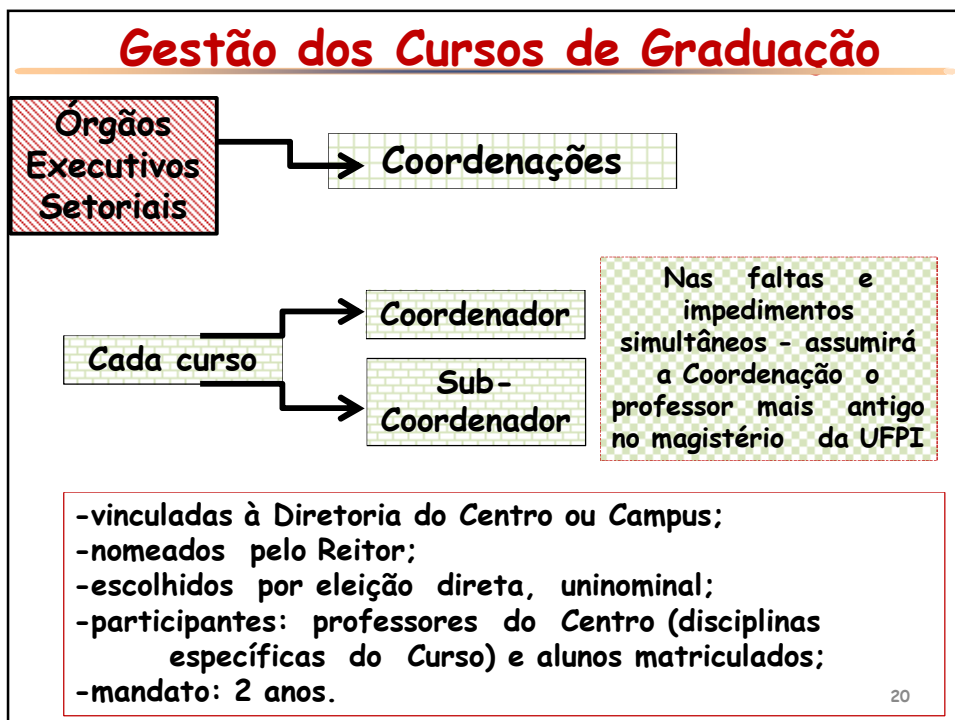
Gestão dos Cursos de Graduação

Órgãos Executivos Setoriais

Coordenações

Cada curso

Coordenador

Sub-Coordenador

Nas faltas e impedimentos simultâneos - assumirá a Coordenação o professor mais antigo no magistério da UFPI

-vinculadas à Diretoria do Centro ou Campus;
-nomeados pelo Reitor;
-escolhidos por eleição direta, uninominal;
-participantes: professores do Centro (disciplinas específicas do Curso) e alunos matriculados;
-mandato: 2 anos.

20